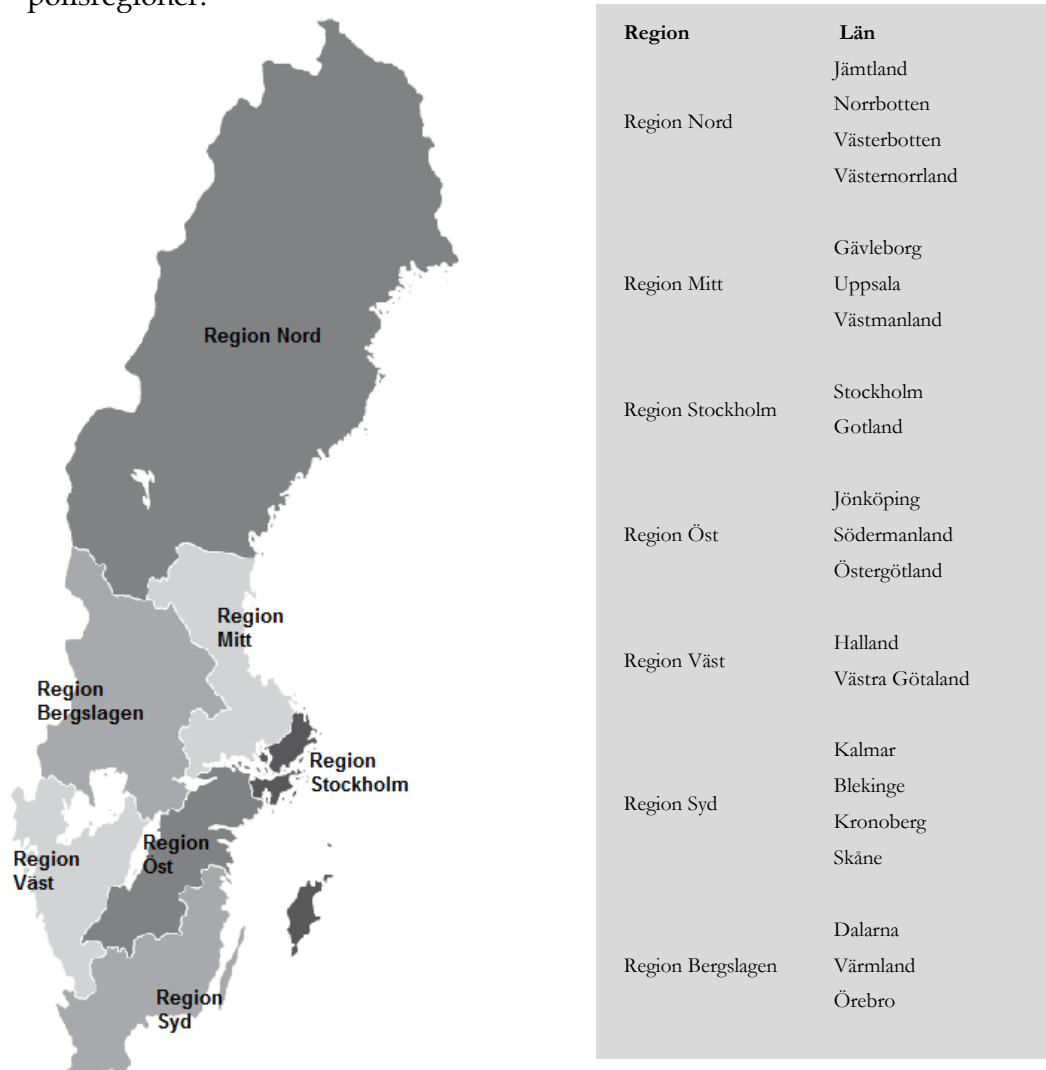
polisregioner.

Region Nord

Region Mitt

Region Bergslagen

Region Stockholm

Region Öst

Region Väst

Region Syd

| Region | Län |
|---|---|
| Region Nord | Jämtland<br>Norrbotten<br>Västerbotten<br>Västernorrland |
| Region Mitt | Gävleborg<br>Uppsala<br>Västmanland |
| Region Stockholm | Stockholm<br>Gotland |
| Region Öst | Jönköping<br>Södermanland<br>Östergötland |
| Region Väst | Halland<br>Västra Götaland |
| Region Syd | Kalmar<br>Blekinge<br>Kronoberg<br>Skåne |
| Region Bergslagen | Dalarna<br>Värmland<br>Örebro |